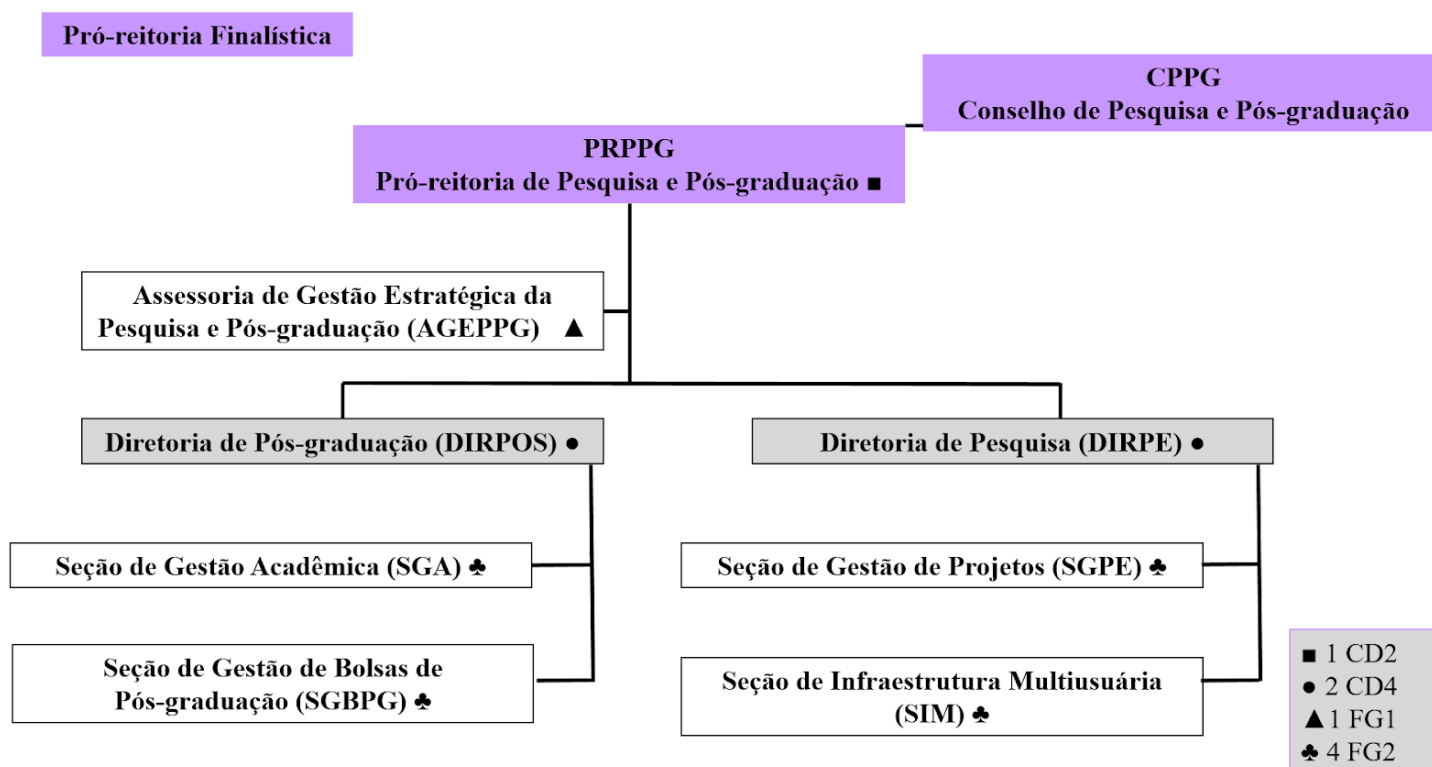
Pró-reitoria Finalística

CPPG
Conselho de Pesquisa e Pós-graduação

PRPPG
Pró-reitoria de Pesquisa e Pós-graduação ■

Assessoria de Gestão Estratégica da Pesquisa e Pós-graduação (AGEPPG) ▲

Diretoria de Pós-graduação (DIRPOS) ●

Diretoria de Pesquisa (DIRPE) ●

Seção de Gestão Acadêmica (SGA) ♣

Seção de Gestão de Bolsas de Pós-graduação (SGBPG) ♣

Seção de Gestão de Projetos (SGPE) ♣

Seção de Infraestrutura Multiusuária (SIM) ♣

■ 1 CD2
● 2 CD4
▲1 FG1
♣ 4 FG2